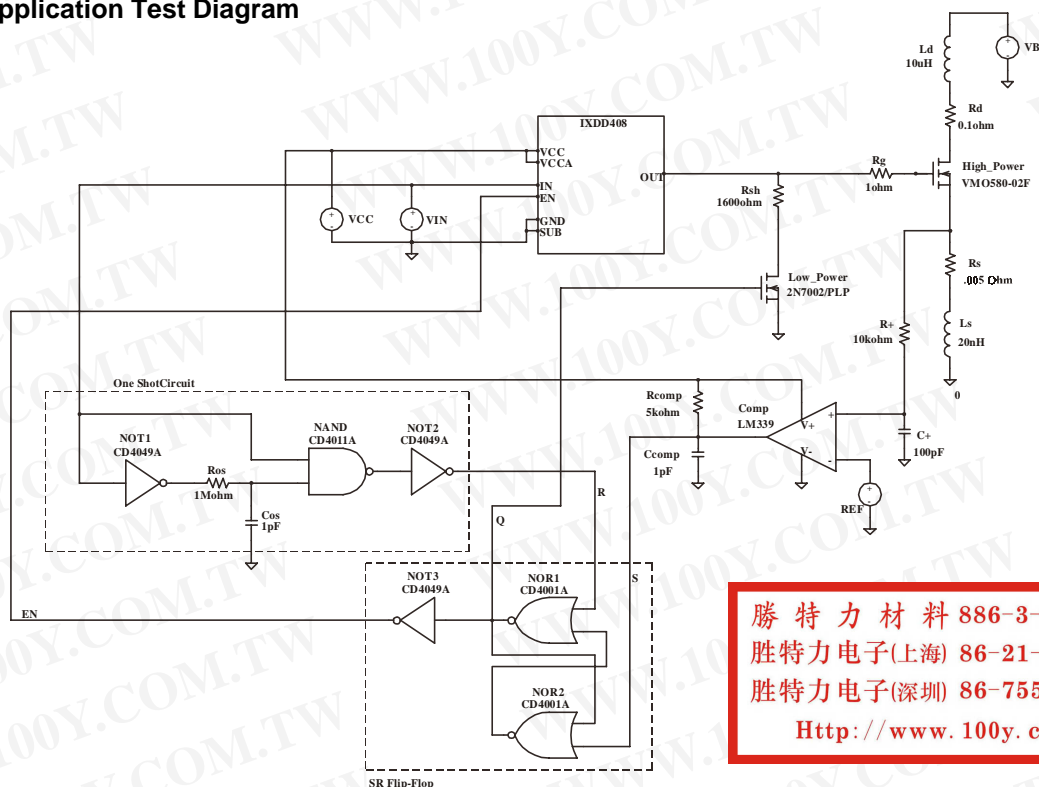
pplication Test Diagram

IXDD408
VCC
VCCA
IN
EN
GND
SUB
OUT
VCC
VIN
Ld
10uH
VB
Rd
0.1ohm
Rg
1ohm
High_Power
VMO580-02F
Rsh
1600ohm
Low_Power
2N7002/PLP
Rs
.005 Ohm
R+
10kohm
Ls
20nH
0
One ShotCircuit
NOT1
CD4049A
Ros
1Mohm
Cos
1pF
NAND
CD4011A
NOT2
CD4049A
Rcomp
5kohm
Ccomp
1pF
Comp
LM339
V+
V-
C+
100pF
REF
R
Q
S
NOT3
CD4049A
NOR1
CD4001A
NOR2
CD4001A
EN
SR Flip-Flop

勝 特 力 材 料 886-3-
胜特力电子(上海) 86-21-
胜特力电子(深圳) 86-755
Http://www.100y.c

WWW.100Y.COM.TW